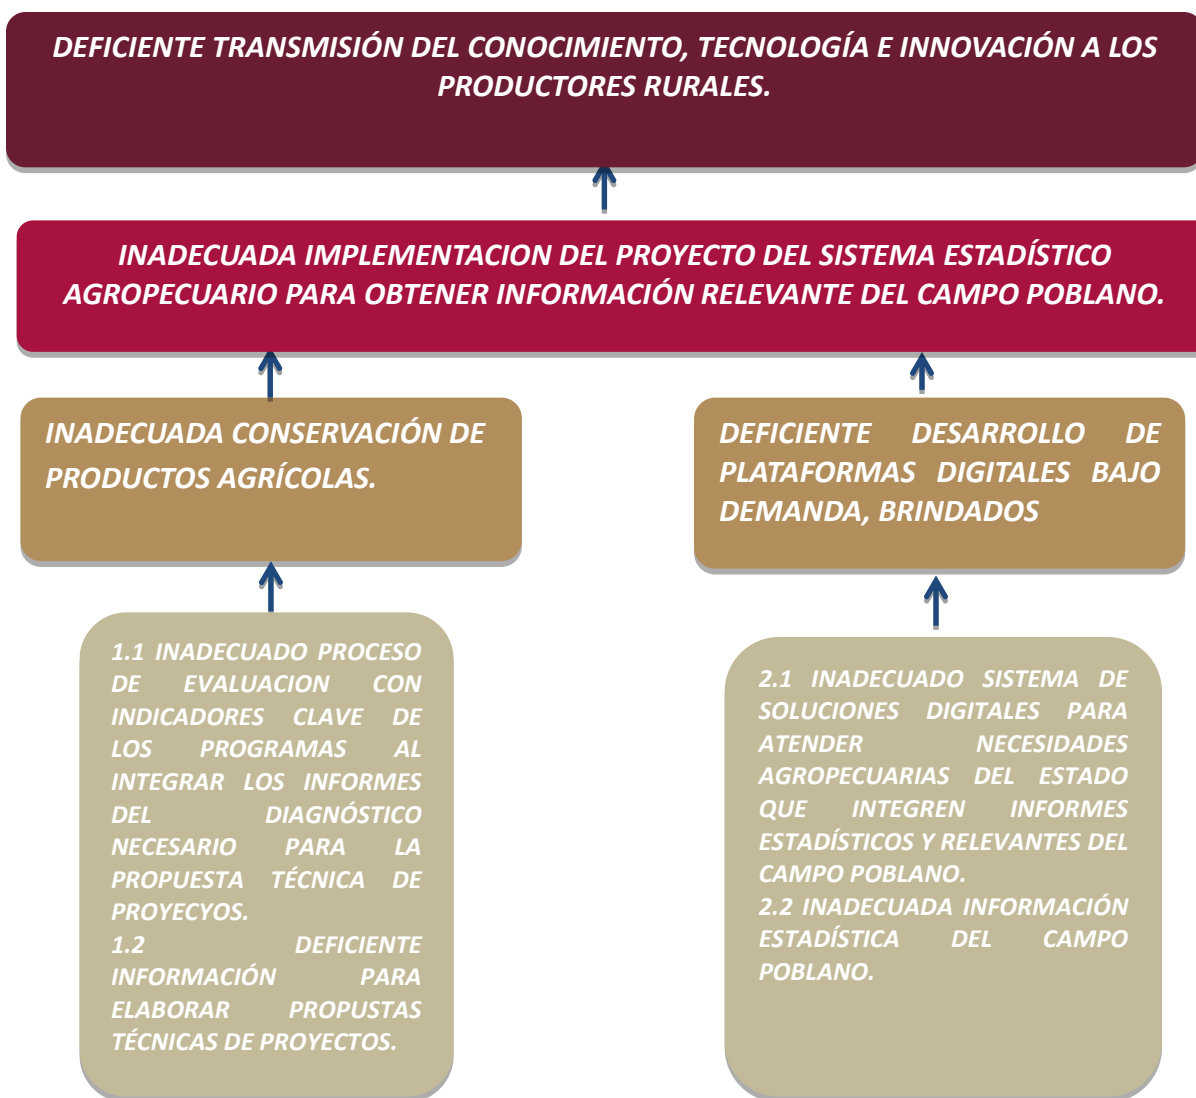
DEFICIENTE TRANSMISIÓN DEL CONOCIMIENTO, TECNOLOGÍA E INNOVACIÓN A LOS PRODUCTORES RURALES.

INADECUADA IMPLEMENTACION DEL PROYECTO DEL SISTEMA ESTADÍSTICO AGROPECUARIO PARA OBTENER INFORMACIÓN RELEVANTE DEL CAMPO POBLANO.

INADECUADA CONSERVACIÓN DE PRODUCTOS AGRÍCOLAS.

DEFICIENTE DESARROLLO DE PLATAFORMAS DIGITALES BAJO DEMANDA, BRINDADOS

1.1 INADECUADO PROCESO DE EVALUACION CON INDICADORES CLAVE DE LOS PROGRAMAS AL INTEGRAR LOS INFORMES DEL DIAGNÓSTICO NECESARIO PARA LA PROPUESTA TÉCNICA DE PROYECYOS.
1.2 DEFICIENTE INFORMACIÓN PARA ELABORAR PROPUSTAS TÉCNICAS DE PROYECTOS.

2.1 INADECUADO SISTEMA DE SOLUCIONES DIGITALES PARA ATENDER NECESIDADES AGROPECUARIAS DEL ESTADO QUE INTEGREN INFORMES ESTADÍSTICOS Y RELEVANTES DEL CAMPO POBLANO.
2.2 INADECUADA INFORMACIÓN ESTADÍSTICA DEL CAMPO POBLANO.